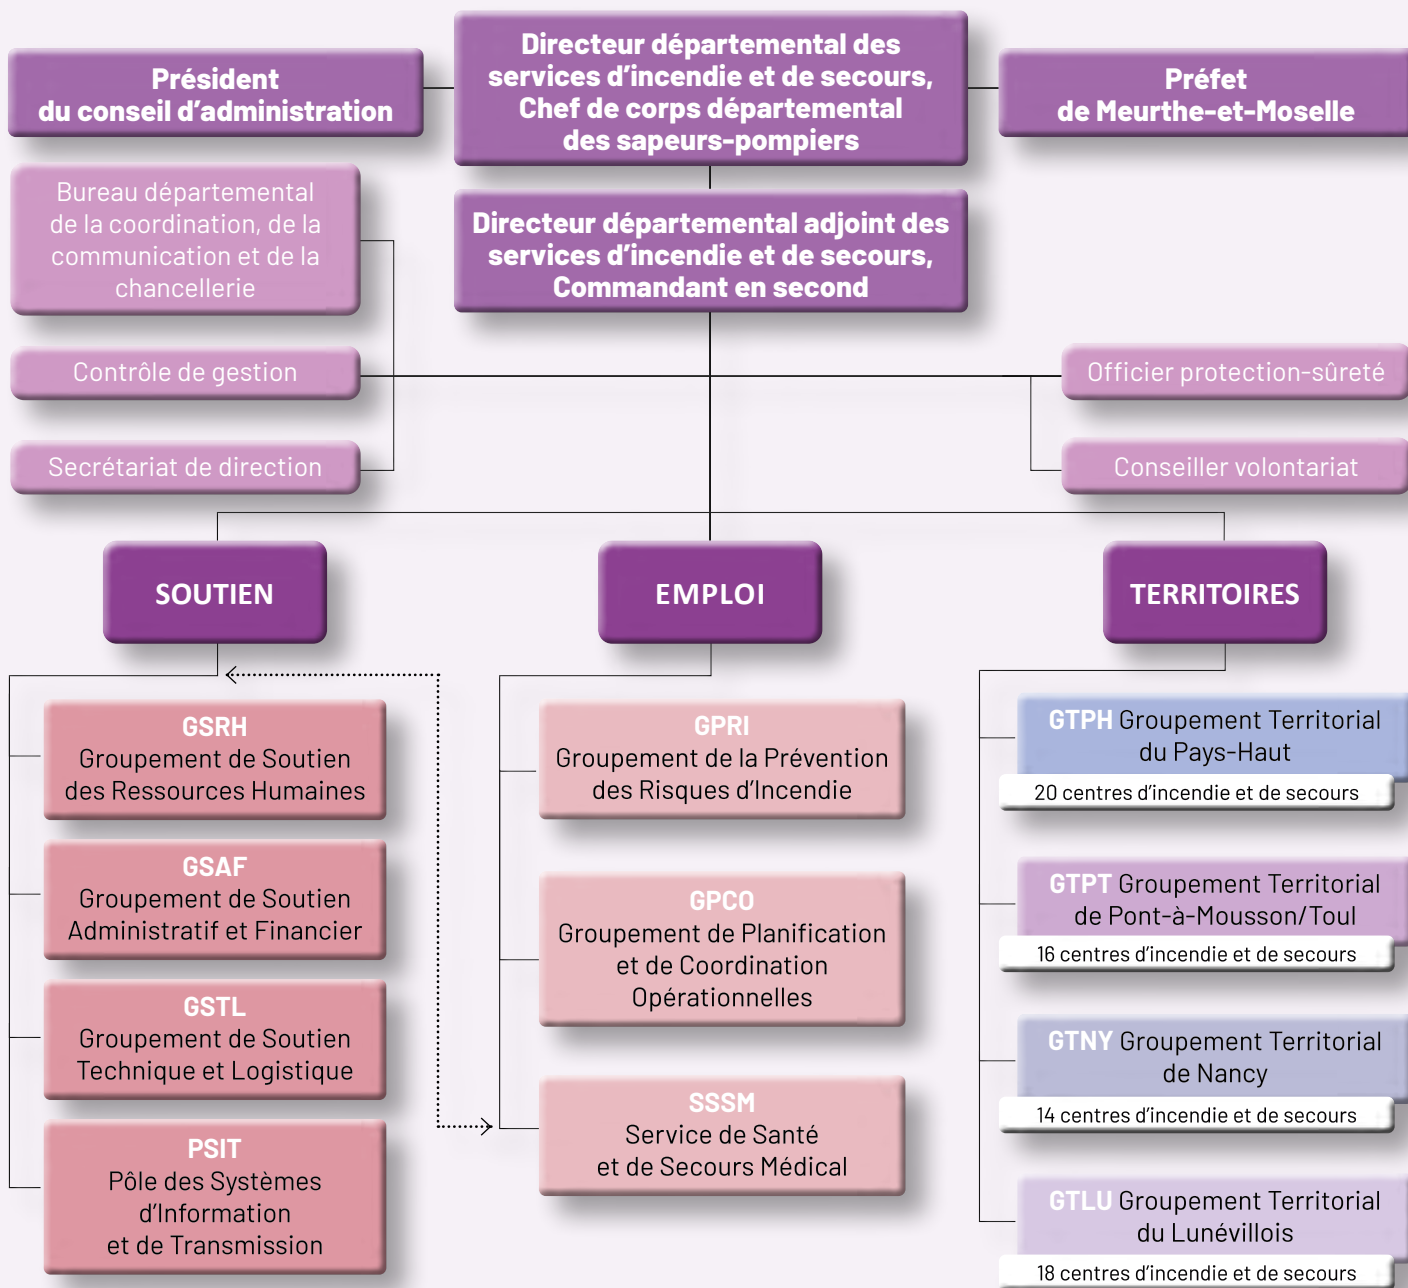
Président du conseil d'administration

Directeur départemental des services d'incendie et de secours, Chef de corps départemental des sapeurs-pompiers

Préfet de Meurthe-et-Moselle

Bureau départemental de la coordination, de la communication et de la chancellerie

Directeur départemental adjoint des services d'incendie et de secours, Commandant en second

Contrôle de gestion

Officier protection-sûreté

Secrétariat de direction

Conseiller volontariat

SOUTIEN

EMPLOI

TERRITOIRES

GSRH
Groupement de Soutien des Ressources Humaines

GSAF
Groupement de Soutien Administratif et Financier

GSTL
Groupement de Soutien Technique et Logistique

PSIT
Pôle des Systèmes d'Information et de Transmission

GPRI
Groupement de la Prévention des Risques d'Incendie

GPCO
Groupement de Planification et de Coordination Opérationnelles

SSSM
Service de Santé et de Secours Médical

GTPH Groupement Territorial du Pays-Haut
20 centres d'incendie et de secours

GTPT Groupement Territorial de Pont-à-Mousson/Toul
16 centres d'incendie et de secours

GTNY Groupement Territorial de Nancy
14 centres d'incendie et de secours

GTLU Groupement Territorial du Lunévillois
18 centres d'incendie et de secours